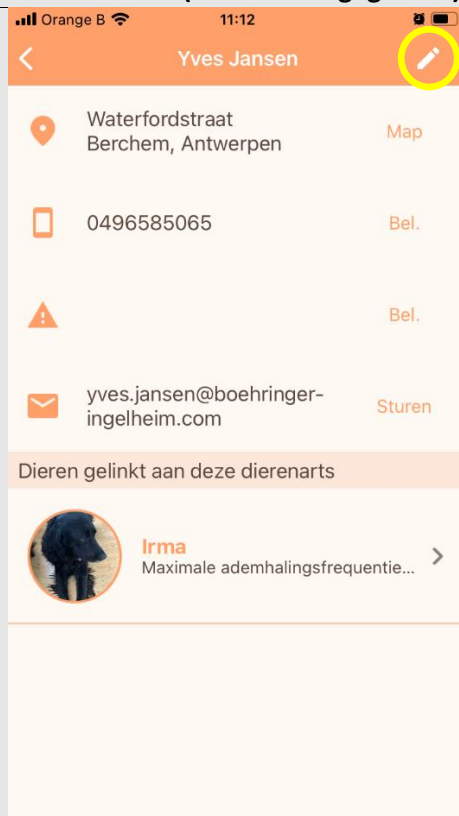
Orange B 11:12

Yves Jansen

Waterfordstraat
Berchem, Antwerpen
Map

0496585065
Bel.

Bel.

yves.jansen@boehringer-ingelheim.com
Sturen

Dieren gelinkt aan deze dierenarts

Irma
Maximale ademhalingsfrequentie...